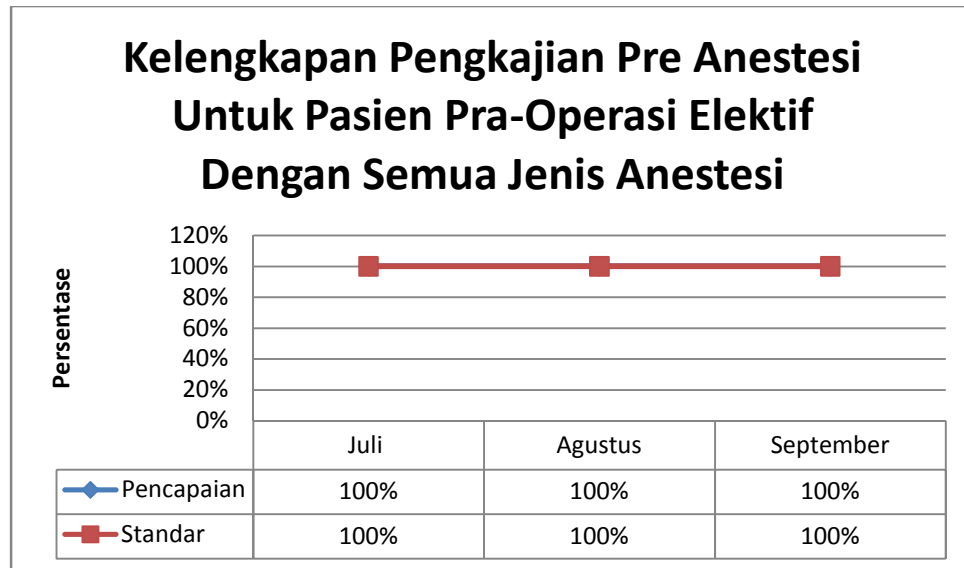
Kelengkapan Pengkajian Pre Anestesi Untuk Pasien Pra-Operasi Elektif Dengan Semua Jenis Anestesi

Persentase

120%
100%
80%
60%
40%
20%
0%

| | Juli | Agustus | September |
|---|---|---|---|
| Pencapaian | 100% | 100% | 100% |
| Standar | 100% | 100% | 100% |